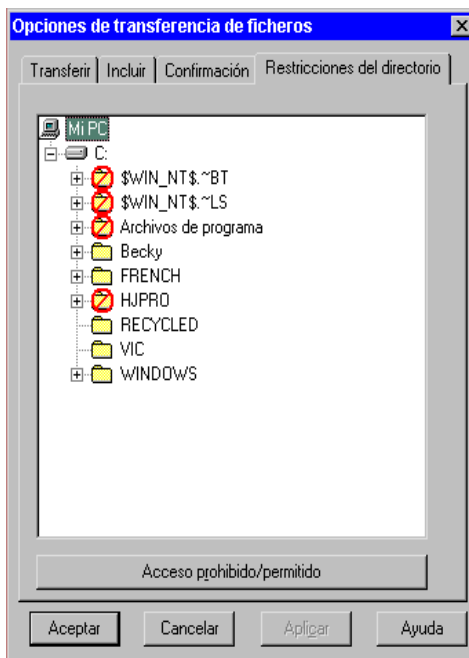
Opciones de transferencia de ficheros

Transferir | Incluir | Confirmación | Restricciones del directorio

Mi PC
C:
$WIN_NT$.~BT
$WIN_NT$.~LS
Archivos de programa
Becky
FRENCH
HJPRO
RECYCLED
VIC
WINDOWS

Acceso prohibido/permitido

Aceptar
Cancelar
Aplicar
Ayuda